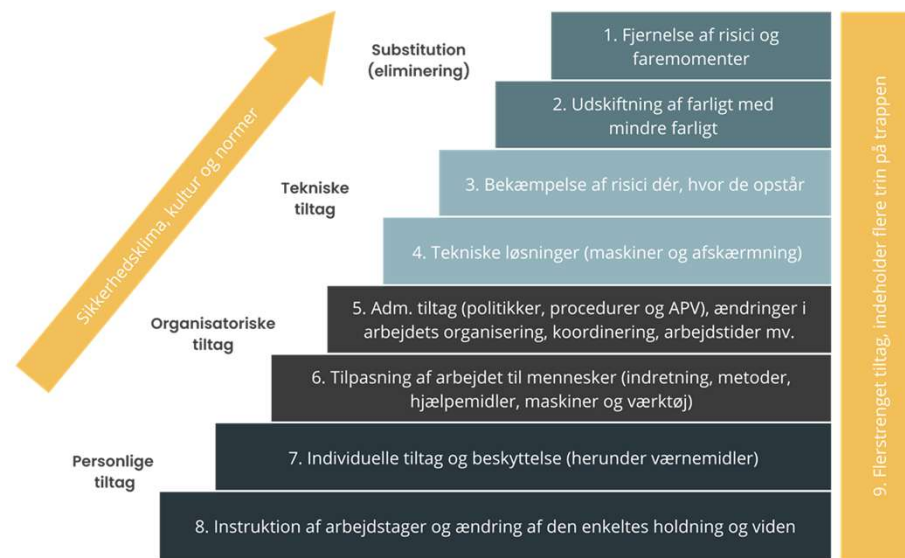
Substitution (eliminering)

1. Fjernelse af risici og faremomenter

2. Udskiftning af farligt med mindre farligt

Tekniske tiltag

3. Bekæmpelse af risici dér, hvor de opstår

4. Tekniske løsninger (maskiner og afskærmning)

Organisatoriske tiltag

5. Adm. tiltag (politikker, procedurer og APV), ændringer i arbejdets organisering, koordinering, arbejdstider mv.

6. Tilpasning af arbejdet til mennesker (indretning, metoder, hjælpemidler, maskiner og værktøj)

Personlige tiltag

7. Individuelle tiltag og beskyttelse (herunder værnemidler)

8. Instruktion af arbejdstager og ændring af den enkeltes holdning og viden

Sikkerhedsklima, kultur og normer

9. Flerstrenget tiltag, indeholder flere trin på trappen